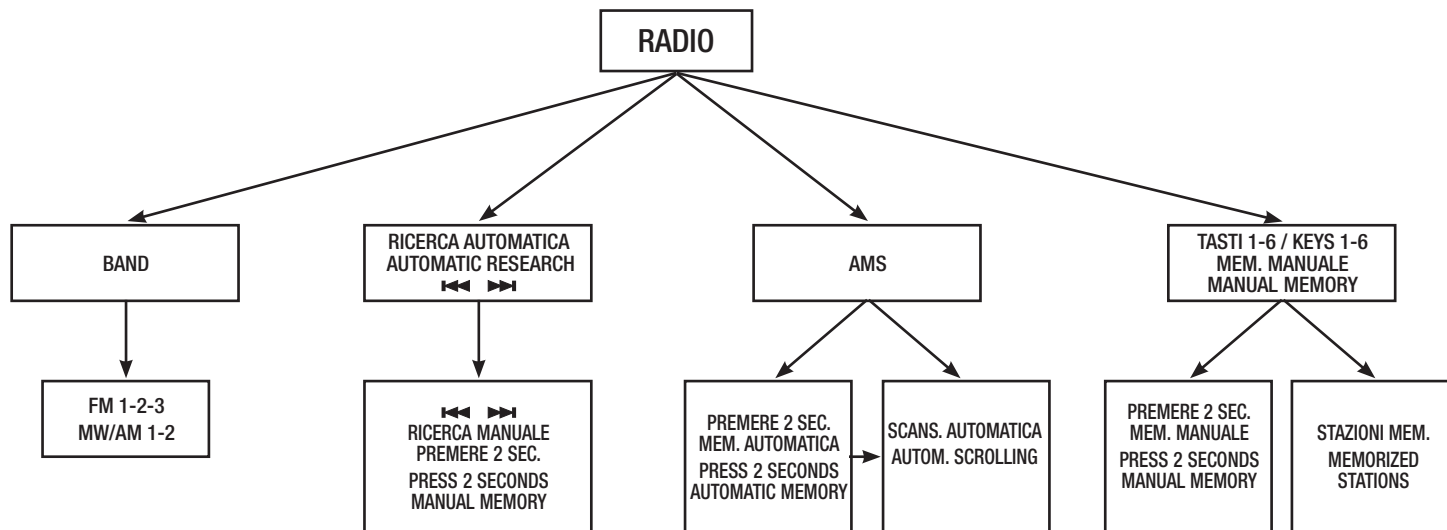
RADIO

BAND

FM 1-2-3
MW/AM 1-2

RICERCA AUTOMATICA
AUTOMATIC RESEARCH
⏮ ⏭

⏮ ⏭
RICERCA MANUALE
PREMERE 2 SEC.
PRESS 2 SECONDS
MANUAL MEMORY

AMS

PREMERE 2 SEC.
MEM. AUTOMATICA
PRESS 2 SECONDS
AUTOMATIC MEMORY

SCANS. AUTOMATICA
AUTOM. SCROLLING

TASTI 1-6 / KEYS 1-6
MEM. MANUALE
MANUAL MEMORY

PREMERE 2 SEC.
MEM. MANUALE
PRESS 2 SECONDS
MANUAL MEMORY

STAZIONI MEM.
MEMORIZED
STATIONS